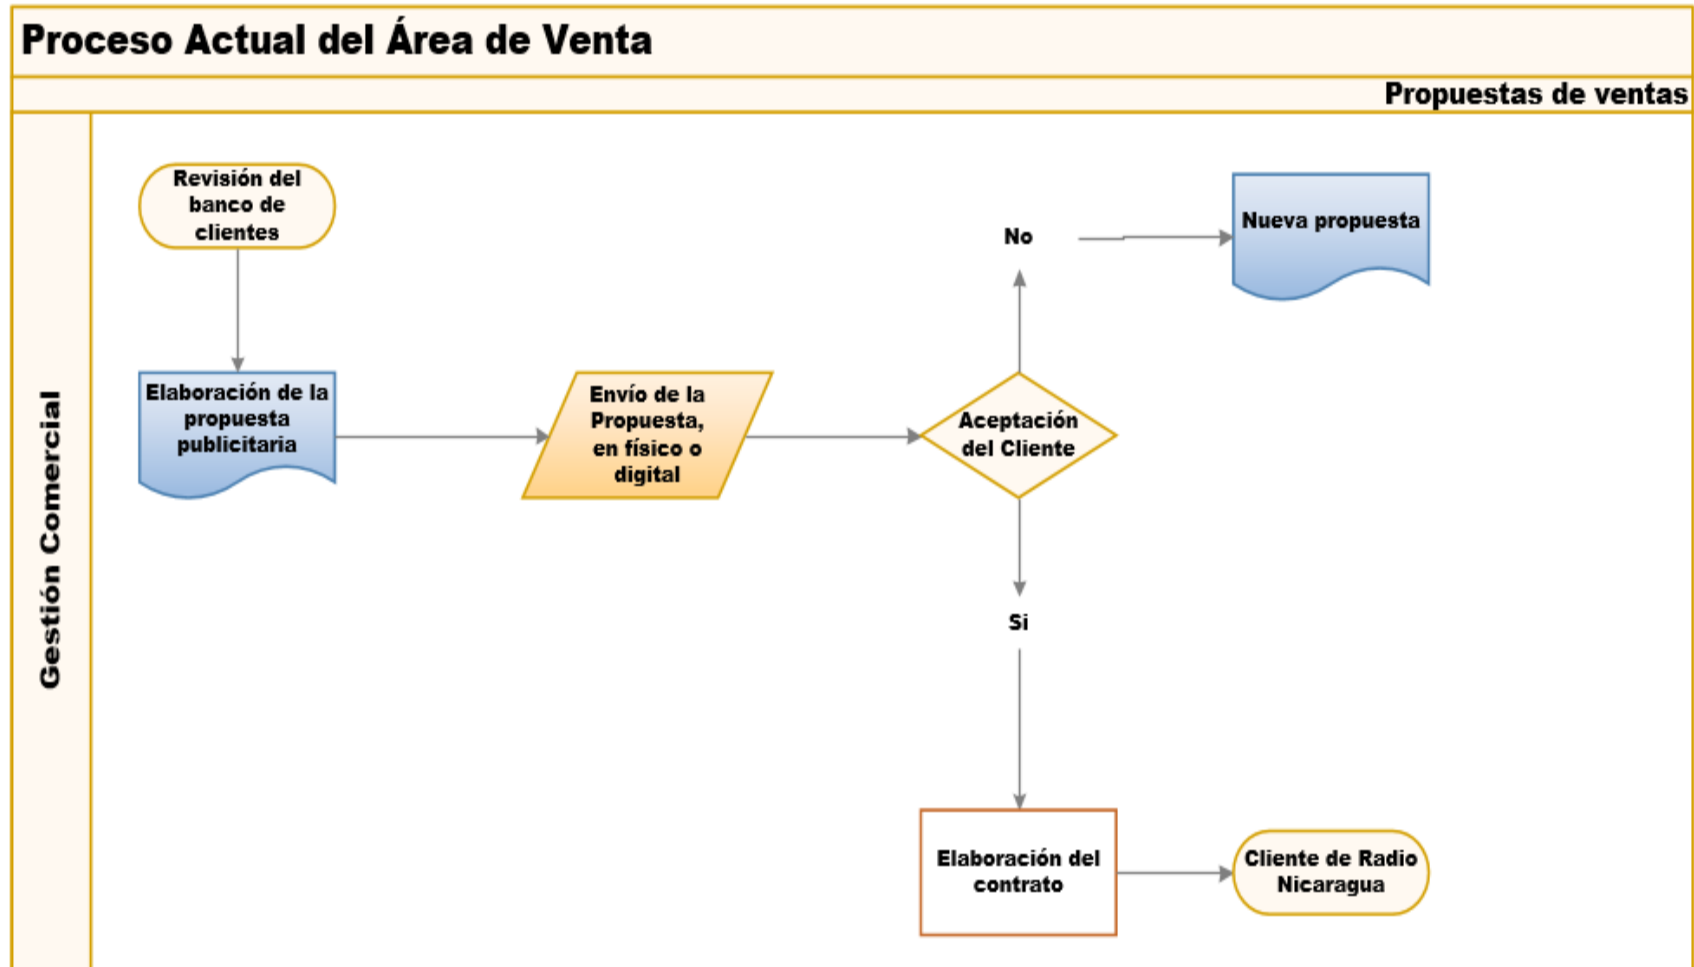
Proceso Actual del Área de Venta

Propuestas de ventas

Gestión Comercial

Revisión del banco de clientes

Elaboración de la propuesta publicitaria

Envío de la Propuesta, en físico o digital

Aceptación del Cliente

No

Nueva propuesta

Si

Elaboración del contrato

Cliente de Radio Nicaragua